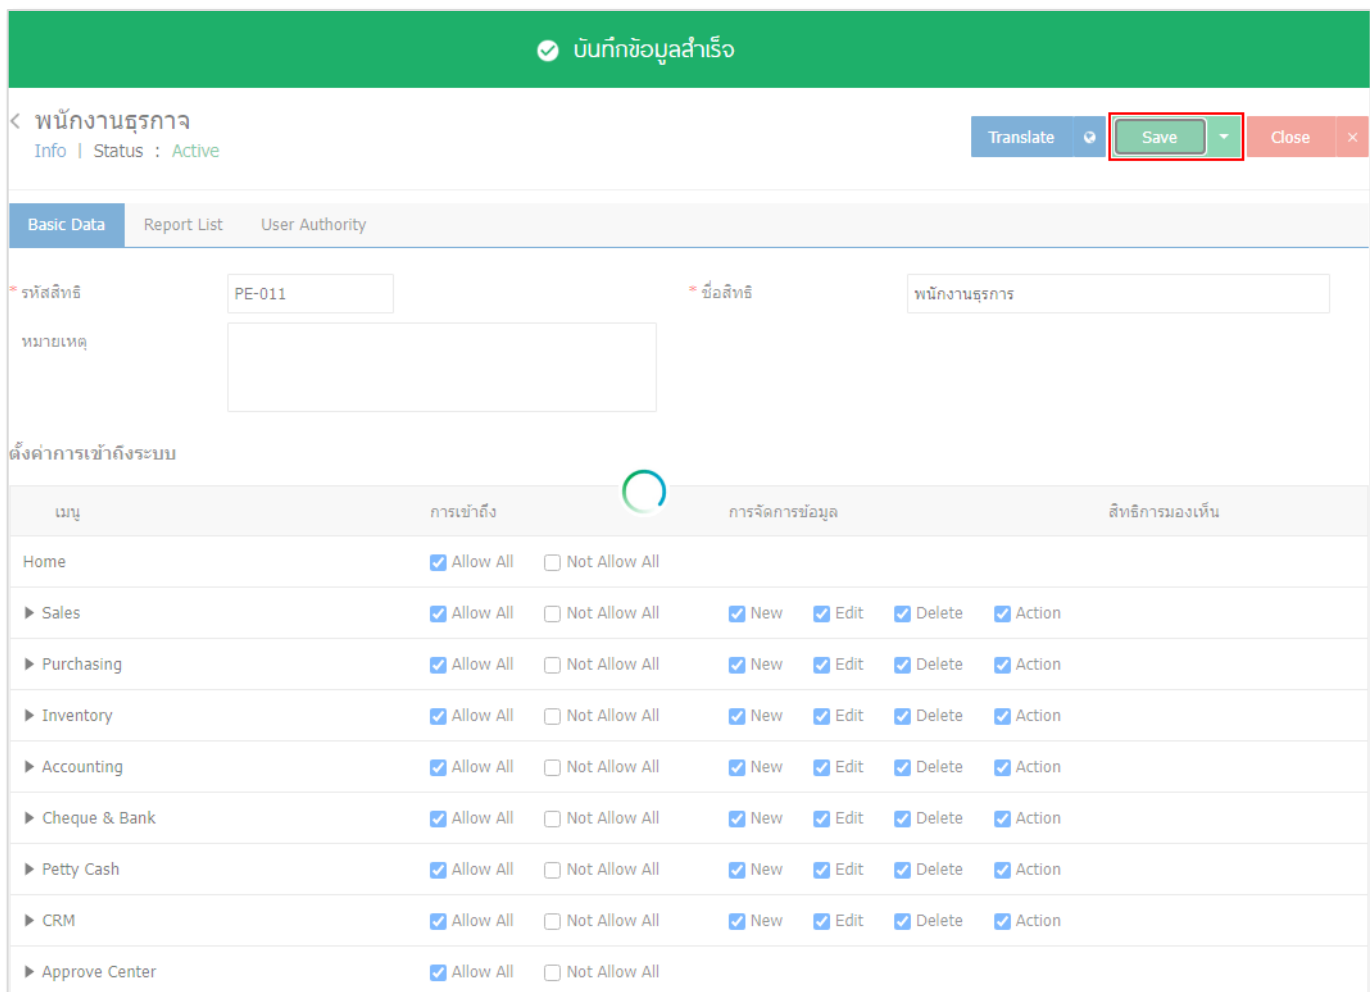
บันทึกข้อมูลสำเร็จ

พนักงานธุรกาจ
Info | Status : Active

Translate
Save
Close ×

Basic Data Report List User Authority

* รหัสสิทธิ PE-011
* ชื่อสิทธิ พนักงานธุรการ
หมายเหตุ

ตั้งค่าการเข้าถึงระบบ

| เมนู | การเข้าถึง | | การจัดการข้อมูล | | | | สิทธิการมองเห็น |
|---|---|---|---|---|---|---|---|
| Home | Allow All | Not Allow All | | | | | |
| Sales | Allow All | Not Allow All | New | Edit | Delete | Action | |
| Purchasing | Allow All | Not Allow All | New | Edit | Delete | Action | |
| Inventory | Allow All | Not Allow All | New | Edit | Delete | Action | |
| Accounting | Allow All | Not Allow All | New | Edit | Delete | Action | |
| Cheque & Bank | Allow All | Not Allow All | New | Edit | Delete | Action | |
| Petty Cash | Allow All | Not Allow All | New | Edit | Delete | Action | |
| CRM | Allow All | Not Allow All | New | Edit | Delete | Action | |
| Approve Center | Allow All | Not Allow All | | | | | |